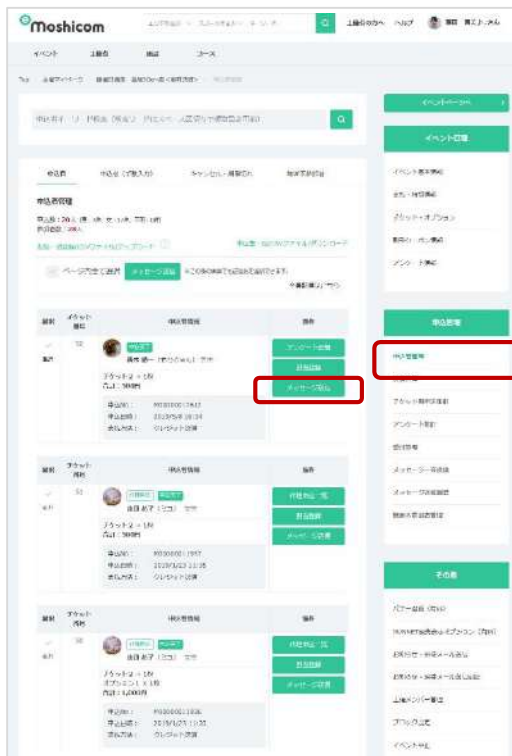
moshicom

イベント 主催者 検索 コース

申込者

申込者管理

ページ内全て選択 メッセージ送信

アンケート回答
詳細
メッセージ送信

チケット 1枚
合計：500円

クレジット決済

イベントページへ

イベント管理

イベント基本情報

申込者管理

申込者一覧

チケット

アンケート

メッセージ一括送信

その他

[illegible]